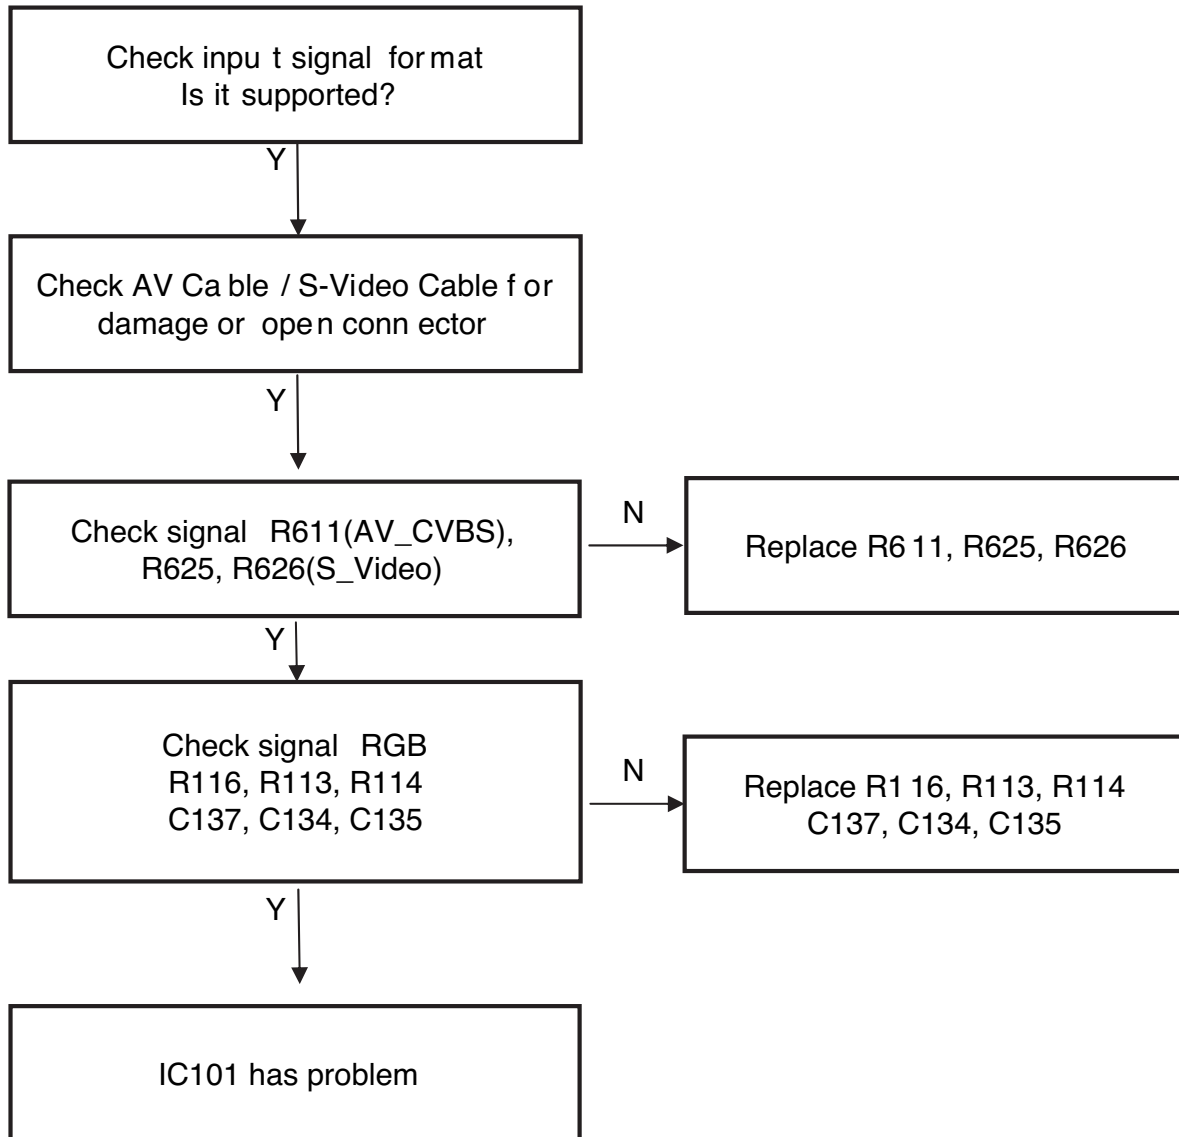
Check inpu t signal for mat
Is it supported?

Y

Check AV Ca ble / S-Video Cable f or damage or ope n conn ector

Y

Check signal R611(AV_CVBS), R625, R626(S_Video)

N

Replace R6 11, R625, R626

Y

Check signal RGB
R116, R113, R114
C137, C134, C135

N

Replace R1 16, R113, R114
C137, C134, C135

Y

IC101 has problem